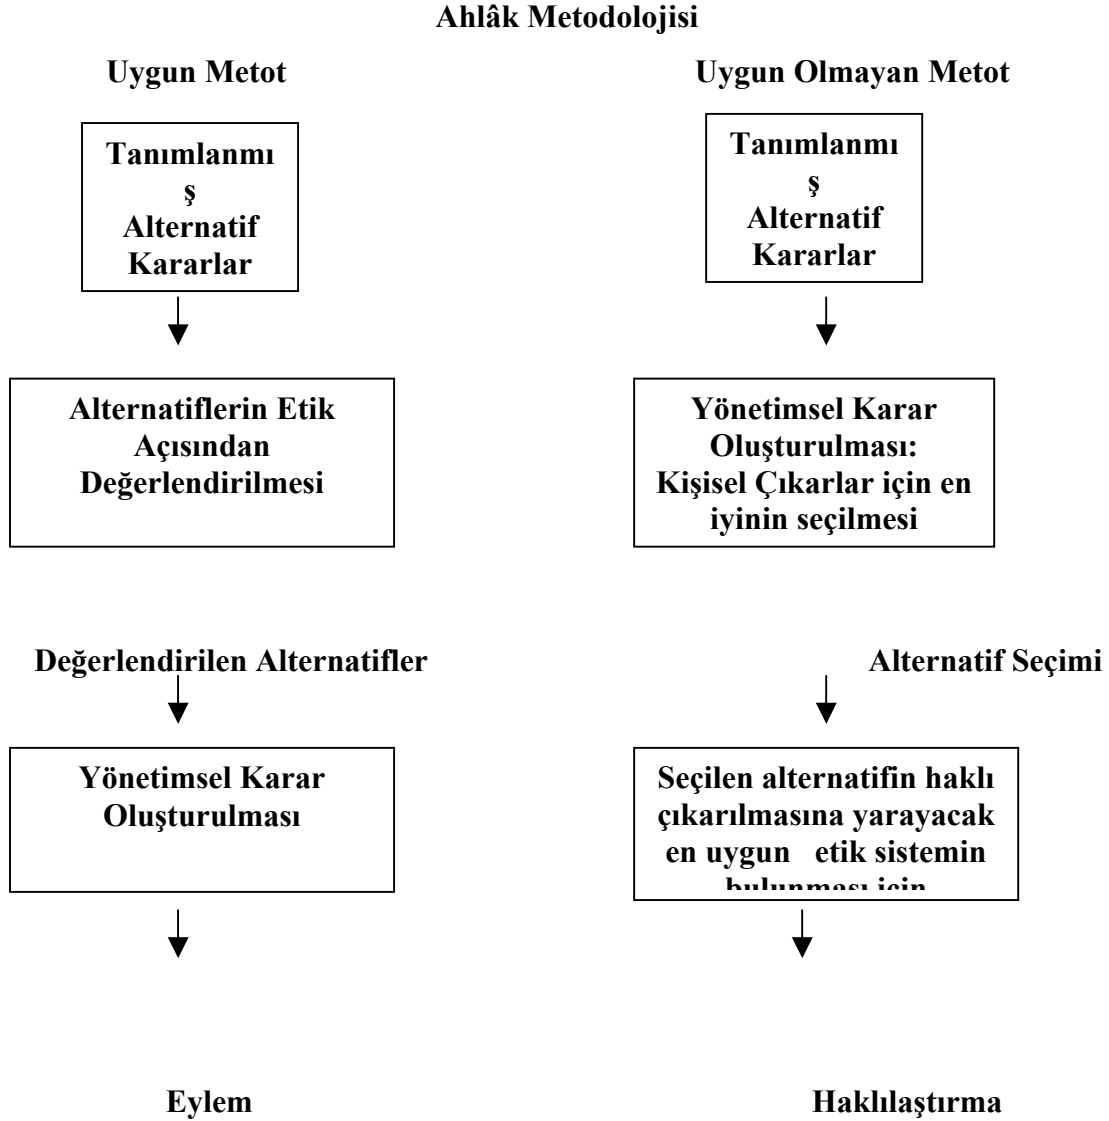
Ahlâk Metodolojisi

Uygun Metot

Tanımlanmı
ş
Alternatif
Kararlar

Alternatiflerin Etik Açısından Değerlendirilmesi

Değerlendirilen Alternatifler

Yönetimsel Karar Oluşturulması

Eylem

Uygun Olmayan Metot

Tanımlanmı
ş
Alternatif
Kararlar

Yönetimsel Karar Oluşturulması: Kişisel Çıkarlar için en iyinin seçilmesi

Alternatif Seçimi

Seçilen alternatifin haklı çıkarılmasına yarayacak en uygun etik sistemin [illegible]

Haklılaştırma